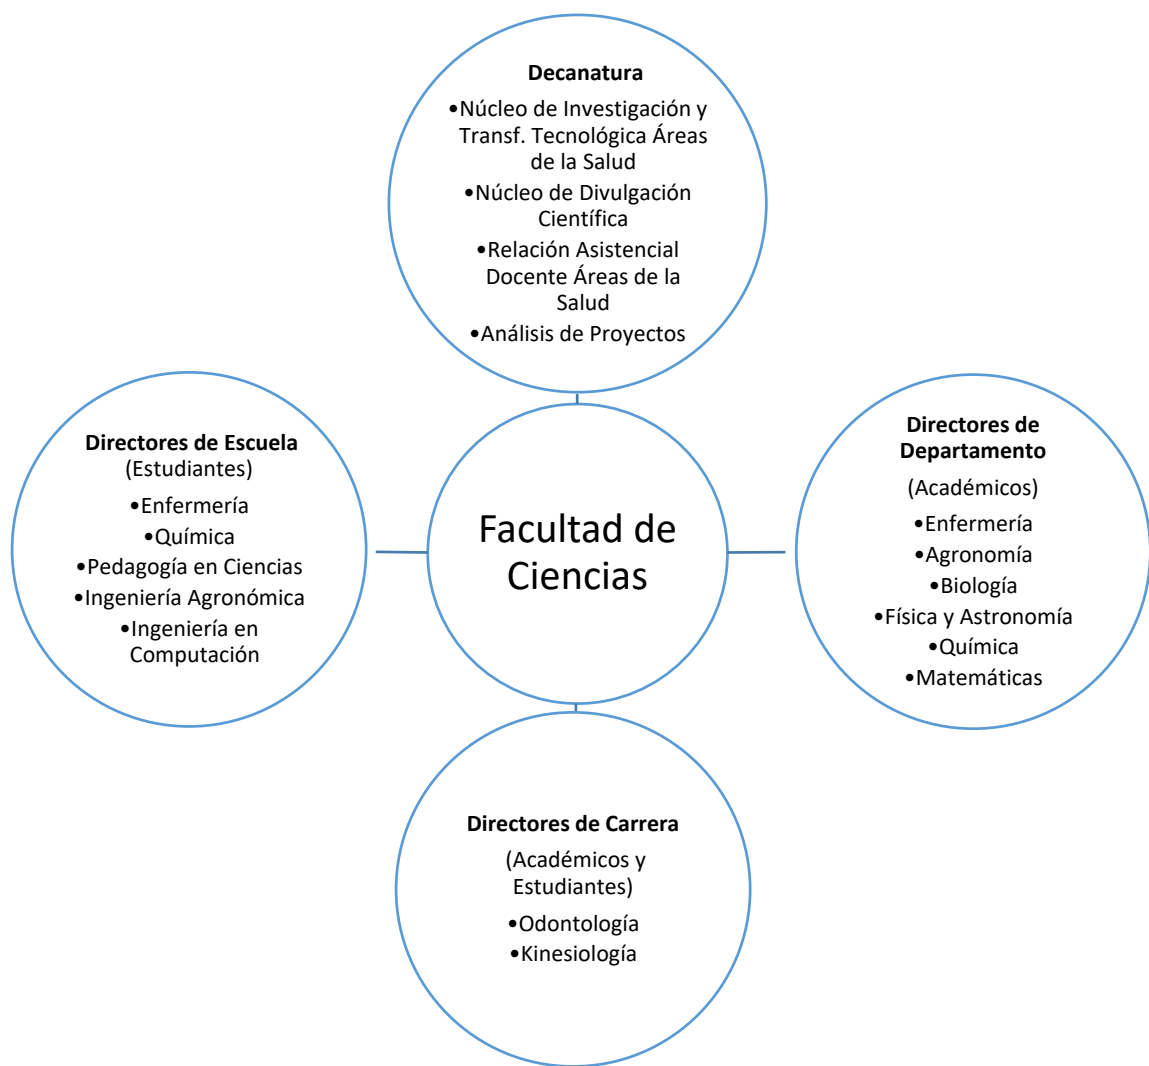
Decanatura
•Núcleo de Investigación y Transf. Tecnológica Áreas de la Salud
•Núcleo de Divulgación Científica
•Relación Asistencial Docente Áreas de la Salud
•Análisis de Proyectos

Directores de Escuela
(Estudiantes)
•Enfermería
•Química
•Pedagogía en Ciencias
•Ingeniería Agronómica
•Ingeniería en Computación

Facultad de Ciencias

Directores de Departamento
(Académicos)
•Enfermería
•Agronomía
•Biología
•Física y Astronomía
•Química
•Matemáticas

Directores de Carrera
(Académicos y Estudiantes)
•Odontología
•Kinesiología